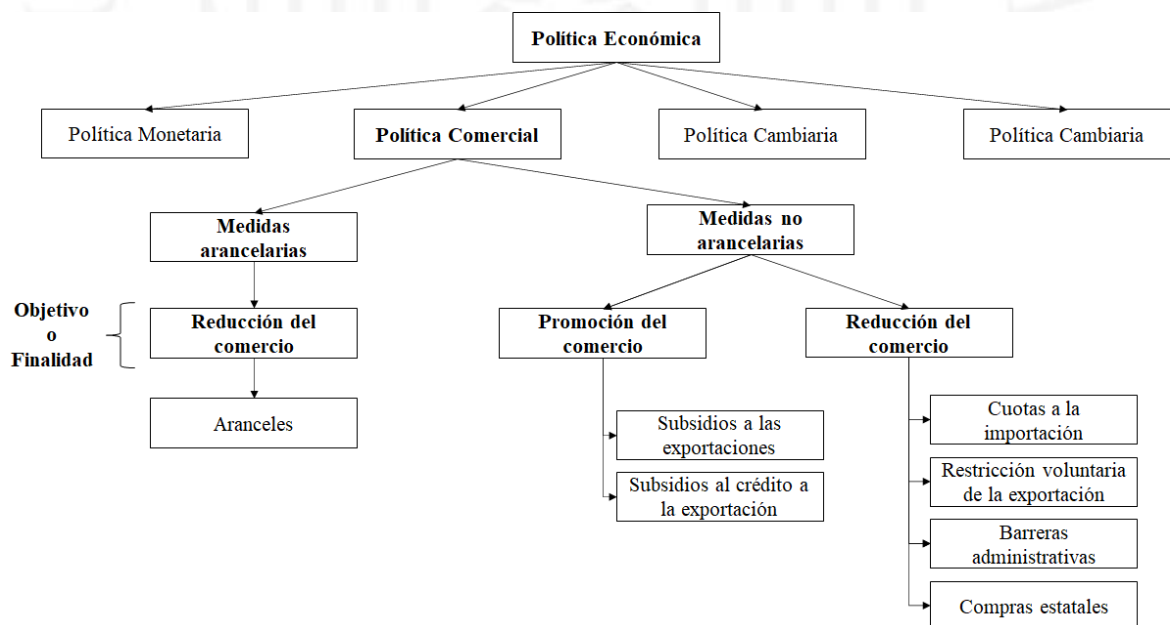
Política Económica

Política Monetaria

Política Comercial

Política Cambiaria

Política Cambiaria

Medidas arancelarias

Medidas no arancelarias

Objetivo o Finalidad

Reducción del comercio

Promoción del comercio

Reducción del comercio

Aranceles

Subsidios a las exportaciones

Subsidios al crédito a la exportación

Cuotas a la importación

Restricción voluntaria de la exportación

Barreras administrativas

Compras estatales